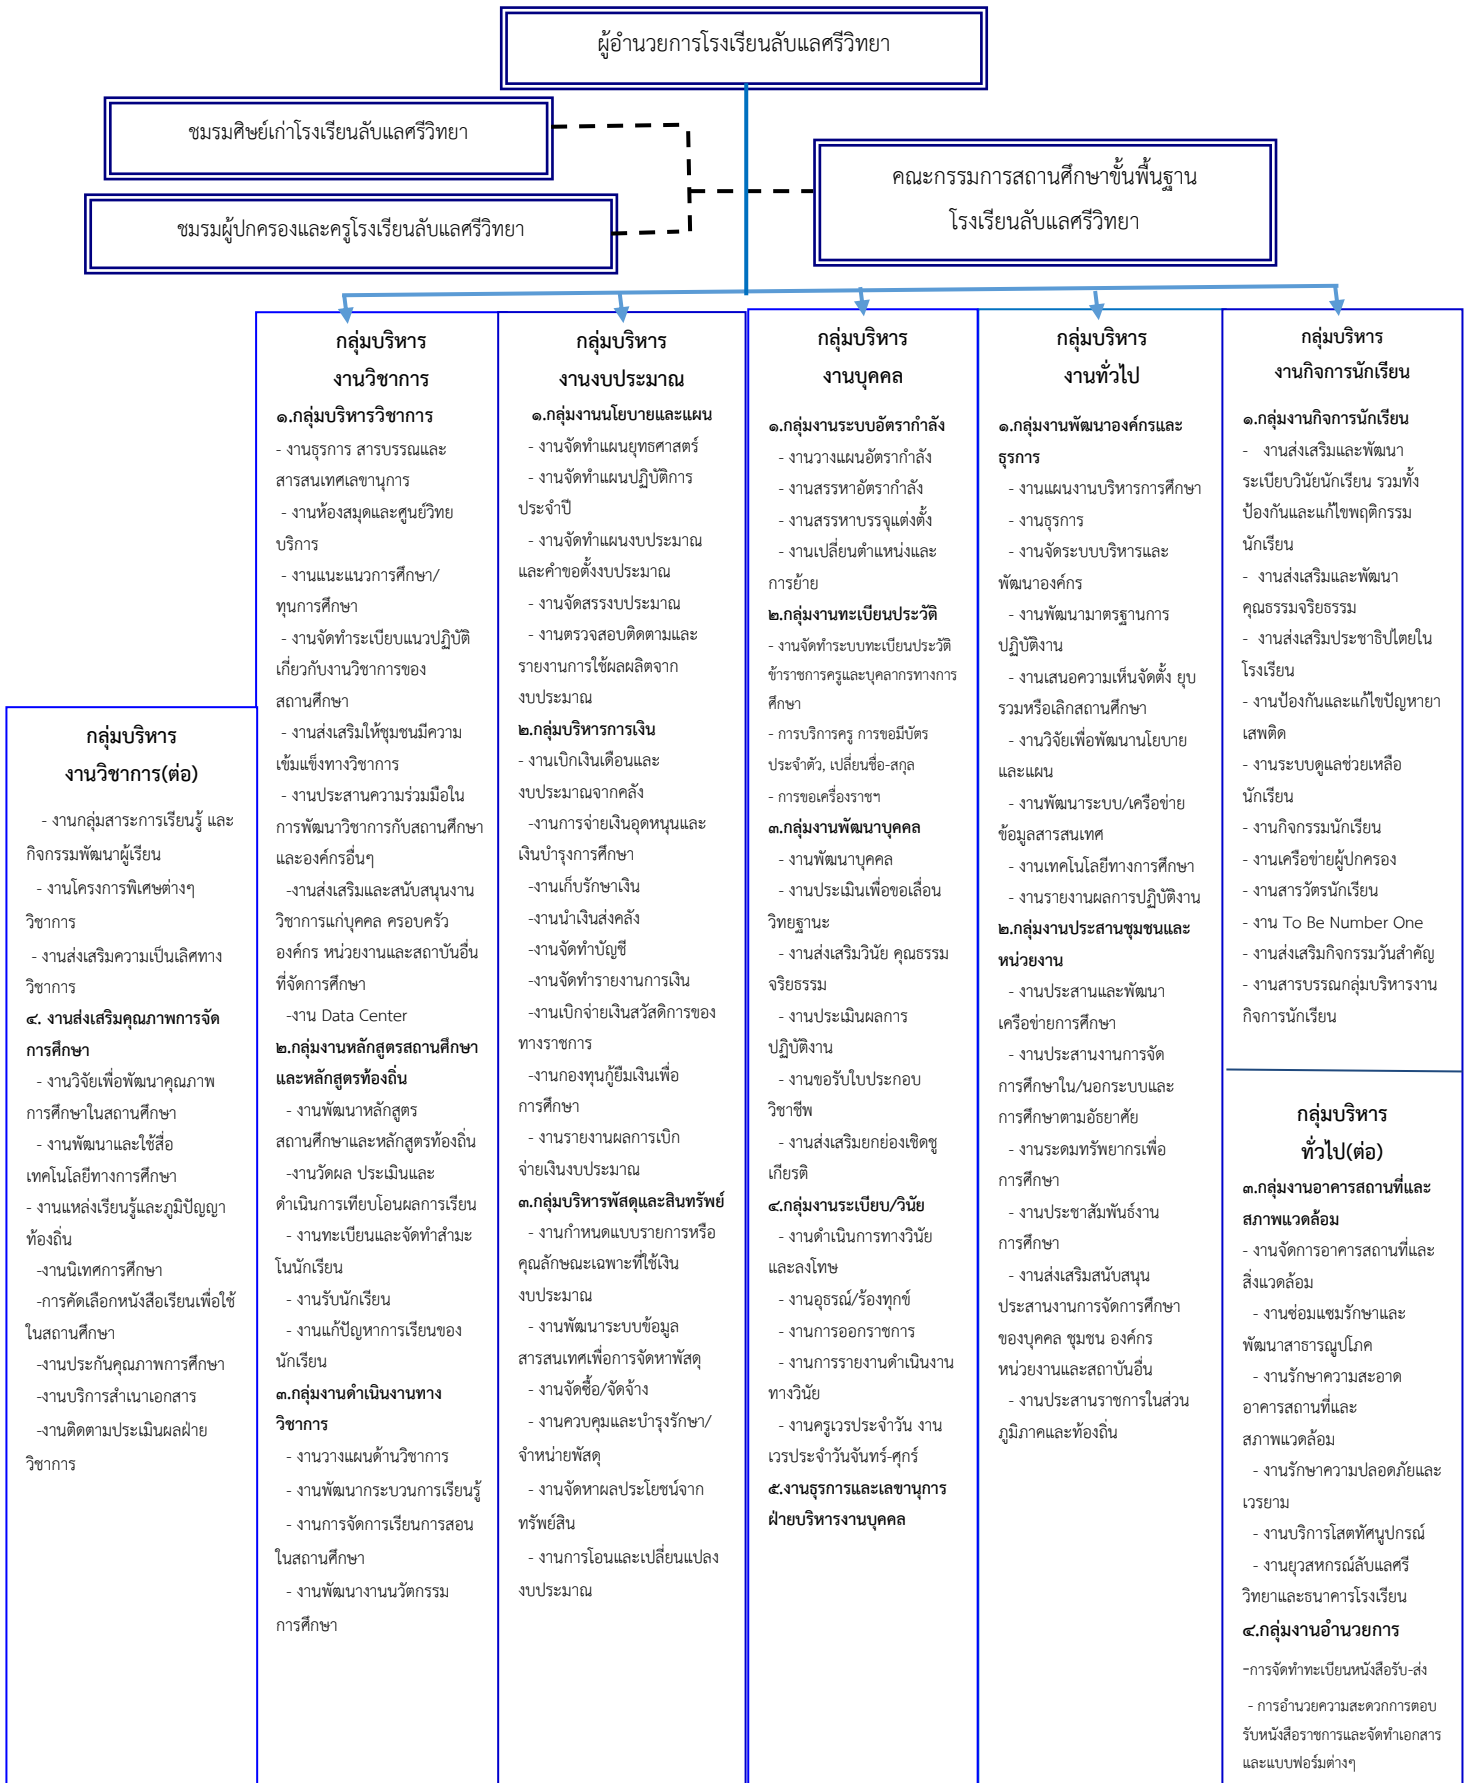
ผู้อำนวยการโรงเรียนลับแลศรีวิทยา

ชมรมศิษย์เก่าโรงเรียนลับแลศรีวิทยา

ชมรมผู้ปกครองและครูโรงเรียนลับแลศรีวิทยา

คณะกรรมการสถานศึกษาขั้นพื้นฐาน
โรงเรียนลับแลศรีวิทยา

กลุ่มบริหาร
งานวิชาการ(ต่อ)

- งานกลุ่มสาระการเรียนรู้ และกิจกรรมพัฒนาผู้เรียน
- งานโครงการพิเศษต่างๆ วิชาการ
- งานส่งเสริมความเป็นเลิศทางวิชาการ
๔. งานส่งเสริมคุณภาพการจัดการศึกษา
- งานวิจัยเพื่อพัฒนาคุณภาพการศึกษาในสถานศึกษา
- งานพัฒนาและใช้สื่อเทคโนโลยีทางการศึกษา
- งานแหล่งเรียนรู้และภูมิปัญญาท้องถิ่น
-งานนิเทศการศึกษา
-การคัดเลือกหนังสือเรียนเพื่อใช้ในสถานศึกษา
-งานประกันคุณภาพการศึกษา
-งานบริการสำเนาเอกสาร
-งานติดตามประเมินผลฝ่ายวิชาการ

กลุ่มบริหาร
งานวิชาการ
๑.กลุ่มบริหารวิชาการ
- งานธุรการ สารบรรณและสารสนเทศเลขานุการ
- งานห้องสมุดและศูนย์วิทยบริการ
- งานแนะแนวการศึกษา/ทุนการศึกษา
- งานจัดทำระเบียบแนวปฏิบัติเกี่ยวกับงานวิชาการของสถานศึกษา
- งานส่งเสริมให้ชุมชนมีความเข้มแข็งทางวิชาการ
- งานประสานความร่วมมือในการพัฒนาวิชาการกับสถานศึกษาและองค์กรอื่นๆ
-งานส่งเสริมและสนับสนุนงานวิชาการแก่บุคคล ครอบครัว องค์กร หน่วยงานและสถาบันอื่นที่จัดการศึกษา
-งาน Data Center
๒.กลุ่มงานหลักสูตรสถานศึกษาและหลักสูตรท้องถิ่น
- งานพัฒนาหลักสูตรสถานศึกษาและหลักสูตรท้องถิ่น
-งานวัดผล ประเมินและดำเนินการเทียบโอนผลการเรียน
- งานทะเบียนและจัดทำสำมะโนนักเรียน
- งานรับนักเรียน
- งานแก้ปัญหาการเรียนของนักเรียน
๓.กลุ่มงานดำเนินงานทางวิชาการ
- งานวางแผนด้านวิชาการ
- งานพัฒนากระบวนการเรียนรู้
- งานการจัดการเรียนการสอนในสถานศึกษา
- งานพัฒนางานนวัตกรรมการศึกษา

กลุ่มบริหาร
งานงบประมาณ
๑.กลุ่มงานนโยบายและแผน
- งานจัดทำแผนยุทธศาสตร์
- งานจัดทำแผนปฏิบัติการประจำปี
- งานจัดทำแผนงบประมาณและคำขอตั้งงบประมาณ
- งานจัดสรรงบประมาณ
- งานตรวจสอบติดตามและรายงานการใช้ผลผลิตจากงบประมาณ
๒.กลุ่มบริหารการเงิน
- งานเบิกเงินเดือนและงบประมาณจากคลัง
-งานการจ่ายเงินอุดหนุนและเงินบำรุงการศึกษา
-งานเก็บรักษาเงิน
-งานนำเงินส่งคลัง
-งานจัดทำบัญชี
-งานจัดทำรายงานการเงิน
-งานเบิกจ่ายเงินสวัสดิการของทางราชการ
-งานกองทุนกู้ยืมเงินเพื่อการศึกษา
- งานรายงานผลการเบิกจ่ายเงินงบประมาณ
๓.กลุ่มบริหารพัสดุและสินทรัพย์
- งานกำหนดแบบรายการหรือคุณลักษณะเฉพาะที่ใช้เงินงบประมาณ
- งานพัฒนาระบบข้อมูลสารสนเทศเพื่อการจัดหาพัสดุ
- งานจัดซื้อ/จัดจ้าง
- งานควบคุมและบำรุงรักษา/จำหน่ายพัสดุ
- งานจัดหาผลประโยชน์จากทรัพย์สิน
- งานการโอนและเปลี่ยนแปลงงบประมาณ

กลุ่มบริหาร
งานบุคคล
๑.กลุ่มงานระบบอัตรากำลัง
- งานวางแผนอัตรากำลัง
- งานสรรหาอัตรากำลัง
- งานสรรหาบรรจุแต่งตั้ง
- งานเปลี่ยนตำแหน่งและการย้าย
๒.กลุ่มงานทะเบียนประวัติ
- งานจัดทำระบบทะเบียนประวัติข้าราชการครูและบุคลากรทางการศึกษา
- การบริการครู การขอมีบัตรประจำตัว, เปลี่ยนชื่อ-สกุล
- การขอเครื่องราชฯ
๓.กลุ่มงานพัฒนาบุคคล
- งานพัฒนาบุคคล
- งานประเมินเพื่อขอเลื่อนวิทยฐานะ
- งานส่งเสริมวินัย คุณธรรมจริยธรรม
- งานประเมินผลการปฏิบัติงาน
- งานขอรับใบประกอบวิชาชีพ
- งานส่งเสริมยกย่องเชิดชูเกียรติ
๔.กลุ่มงานระเบียบ/วินัย
- งานดำเนินการทางวินัยและลงโทษ
- งานอุธรณ์/ร้องทุกข์
- งานการออกราชการ
- งานการรายงานดำเนินงานทางวินัย
- งานครูเวรประจำวัน งานเวรประจำวันจันทร์-ศุกร์
๕.งานธุรการและเลขานุการฝ่ายบริหารงานบุคคล

กลุ่มบริหาร
งานทั่วไป
๑.กลุ่มงานพัฒนาองค์กรและธุรการ
- งานแผนงานบริหารการศึกษา
- งานธุรการ
- งานจัดระบบบริหารและพัฒนาองค์กร
- งานพัฒนามาตรฐานการปฏิบัติงาน
- งานเสนอความเห็นจัดตั้ง ยุบรวมหรือเลิกสถานศึกษา
- งานวิจัยเพื่อพัฒนานโยบายและแผน
- งานพัฒนาระบบ/เครือข่ายข้อมูลสารสนเทศ
- งานเทคโนโลยีทางการศึกษา
- งานรายงานผลการปฏิบัติงาน
๒.กลุ่มงานประสานชุมชนและหน่วยงาน
- งานประสานและพัฒนาเครือข่ายการศึกษา
- งานประสานงานการจัดการศึกษาใน/นอกระบบและการศึกษาตามอัธยาศัย
- งานระดมทรัพยากรเพื่อการศึกษา
- งานประชาสัมพันธ์งานการศึกษา
- งานส่งเสริมสนับสนุนประสานงานการจัดการศึกษาของบุคคล ชุมชน องค์กร หน่วยงานและสถาบันอื่น
- งานประสานราชการในส่วนภูมิภาคและท้องถิ่น

กลุ่มบริหาร
งานกิจการนักเรียน
๑.กลุ่มงานกิจการนักเรียน
- งานส่งเสริมและพัฒนาระเบียบวินัยนักเรียน รวมทั้งป้องกันและแก้ไขพฤติกรรมนักเรียน
- งานส่งเสริมและพัฒนาคุณธรรมจริยธรรม
- งานส่งเสริมประชาธิปไตยในโรงเรียน
- งานป้องกันและแก้ไขปัญหายาเสพติด
- งานระบบดูแลช่วยเหลือนักเรียน
- งานกิจกรรมนักเรียน
- งานเครือข่ายผู้ปกครอง
- งานสารวัตรนักเรียน
- งาน To Be Number One
- งานส่งเสริมกิจกรรมวันสำคัญ
- งานสารบรรณกลุ่มบริหารงานกิจการนักเรียน

กลุ่มบริหาร
ทั่วไป(ต่อ)
๓.กลุ่มงานอาคารสถานที่และสภาพแวดล้อม
- งานจัดการอาคารสถานที่และสิ่งแวดล้อม
- งานซ่อมแซมรักษาและพัฒนาสาธารณูปโภค
- งานรักษาความสะอาดอาคารสถานที่และสภาพแวดล้อม
- งานรักษาความปลอดภัยและเวรยาม
- งานบริการโสตทัศนูปกรณ์
- งานยุวสหกรณ์ลับแลศรีวิทยาและธนาคารโรงเรียน
๔.กลุ่มงานอำนวยการ
-การจัดทำทะเบียนหนังสือรับ-ส่ง
- การอำนวยความสะดวกการตอบรับหนังสือราชการและจัดทำเอกสารและแบบฟอร์มต่างๆ